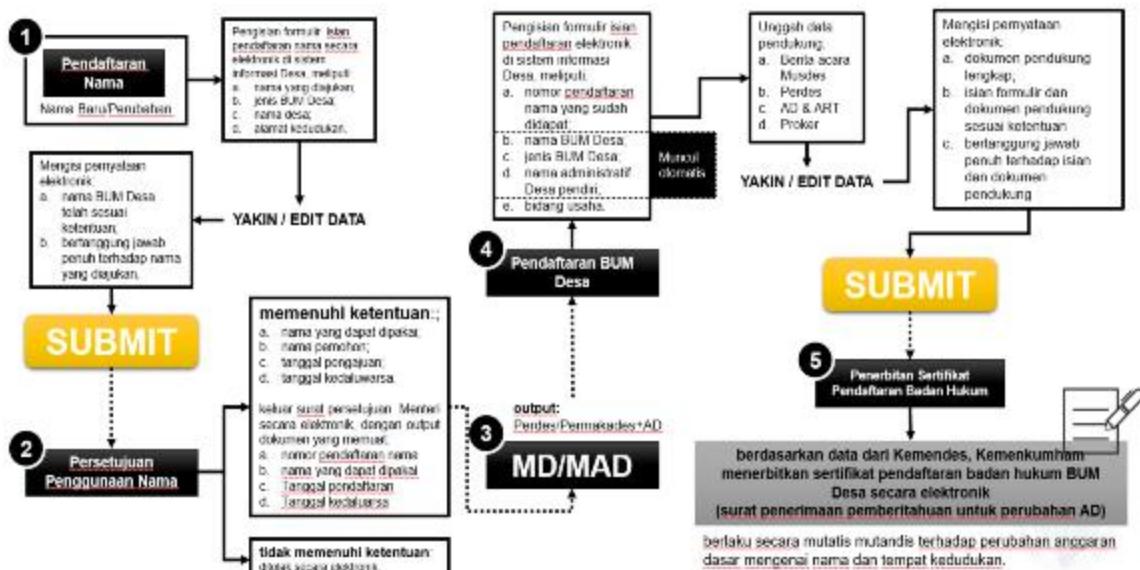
1

Pendaftaran Nama

Nama Baru/Perubahan

Pengisian formulir isian pendaftaran nama secara elektronik di sistem informasi Desa, meliputi:
a. nama yang diajukan;
b. jenis BUM Desa;
c. nama desa;
d. alamat kedudukan.

Mengisi pernyataan elektronik:
a. nama BUM Desa telah sesuai ketentuan;
b. bertanggung jawab penuh terhadap nama yang diajukan.

YAKIN / EDIT DATA

SUBMIT

2

Persetujuan Penggunaan Nama

memenuhi ketentuan:;
a. nama yang dapat dipakai;
b. nama pemohon;
c. tanggal pengajuan;
d. tanggal kedaluwarsa.

keluar surat persetujuan Menteri secara elektronik, dengan output dokumen yang memuat:
a. nomor pendaftaran nama
b. nama yang dapat dipakai
c. Tanggal pendaftaran
d. Tanggal kedaluarsa

tidak memenuhi ketentuan:
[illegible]

Pengisian formulir isian pendaftaran elektronik di sistem informasi Desa, meliputi:
a. nomor pendaftaran nama yang sudah didapat;
b. nama BUM Desa;
c. jenis BUM Desa;
d. nama administratif Desa pendiri;
e. bidang usaha.

Muncul otomatis

4

Pendaftaran BUM Desa

output:
Perdes/Permakades+AD

3

MD/MAD

Unggah data pendukung:
a. Berita acara Musdes
b. Perdes
c. AD & ART
d. Proker

YAKIN / EDIT DATA

Mengisi pernyataan elektronik:
a. dokumen pendukung lengkap;
b. isian formulir dan dokumen pendukung sesuai ketentuan
c. bertanggung jawab penuh terhadap isian dan dokumen pendukung

SUBMIT

5

Penerbitan Sertifikat Pendaftaran Badan Hukum

berdasarkan data dari Kemendes, Kemenkumham menerbitkan sertifikat pendaftaran badan hukum BUM Desa secara elektronik
(surat penerimaan pemberitahuan untuk perubahan AD)

berlaku secara mutatis mutandis terhadap perubahan anggaran dasar mengenai nama dan tempat kedudukan.